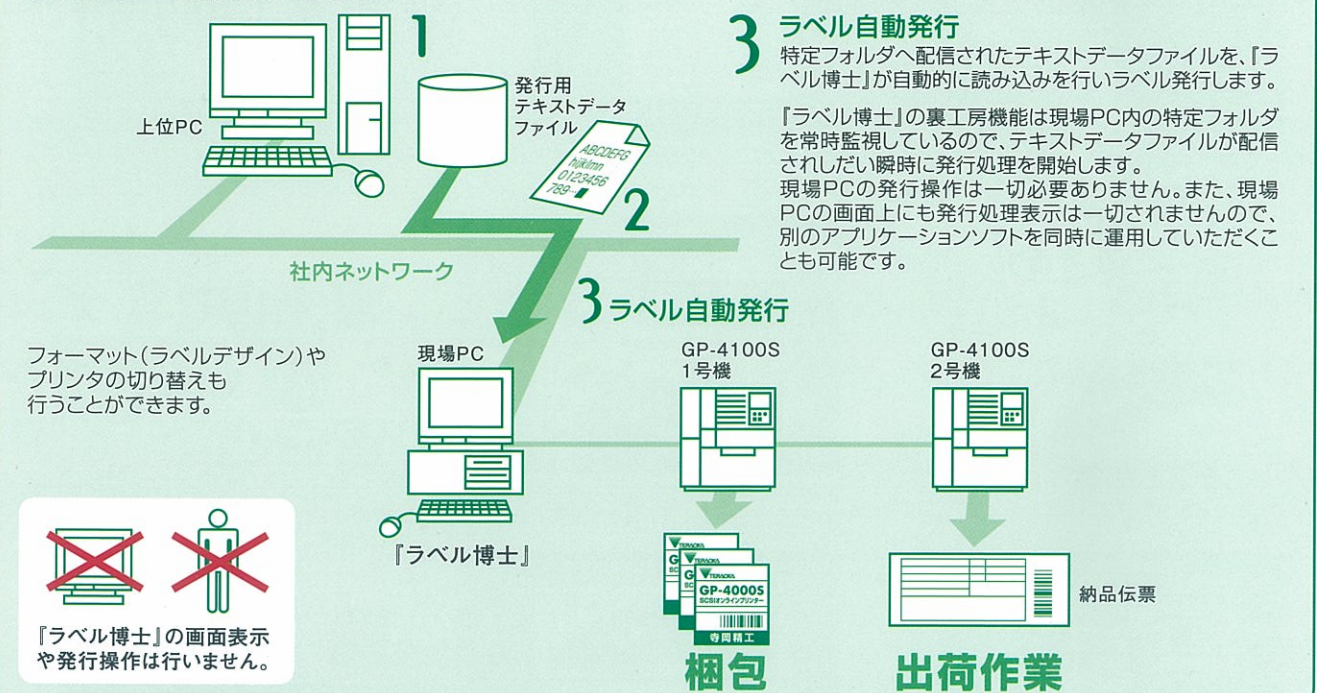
1

上位PC

発行用テキストデータファイル

ABCDEFG
hijklmn
0123456
789-

2

社内ネットワーク

3 ラベル自動発行

特定フォルダへ配信されたテキストデータファイルを、『ラベル博士』が自動的に読み込みを行いラベル発行します。

『ラベル博士』の裏工房機能は現場PC内の特定フォルダを常時監視しているので、テキストデータファイルが配信されしだい瞬時に発行処理を開始します。
現場PCの発行操作は一切必要ありません。また、現場PCの画面上にも発行処理表示は一切されませんので、別のアプリケーションソフトを同時に運用していただくことも可能です。

3 ラベル自動発行

フォーマット（ラベルデザイン）やプリンタの切り替えも行うことができます。

現場PC

『ラベル博士』

GP-4100S
1号機

GP-4100S
2号機

TERAOKA
GP-4000S
SCSIオンラインプリンター
寺岡精工

納品伝票

梱包

出荷作業

『ラベル博士』の画面表示や発行操作は行いません。